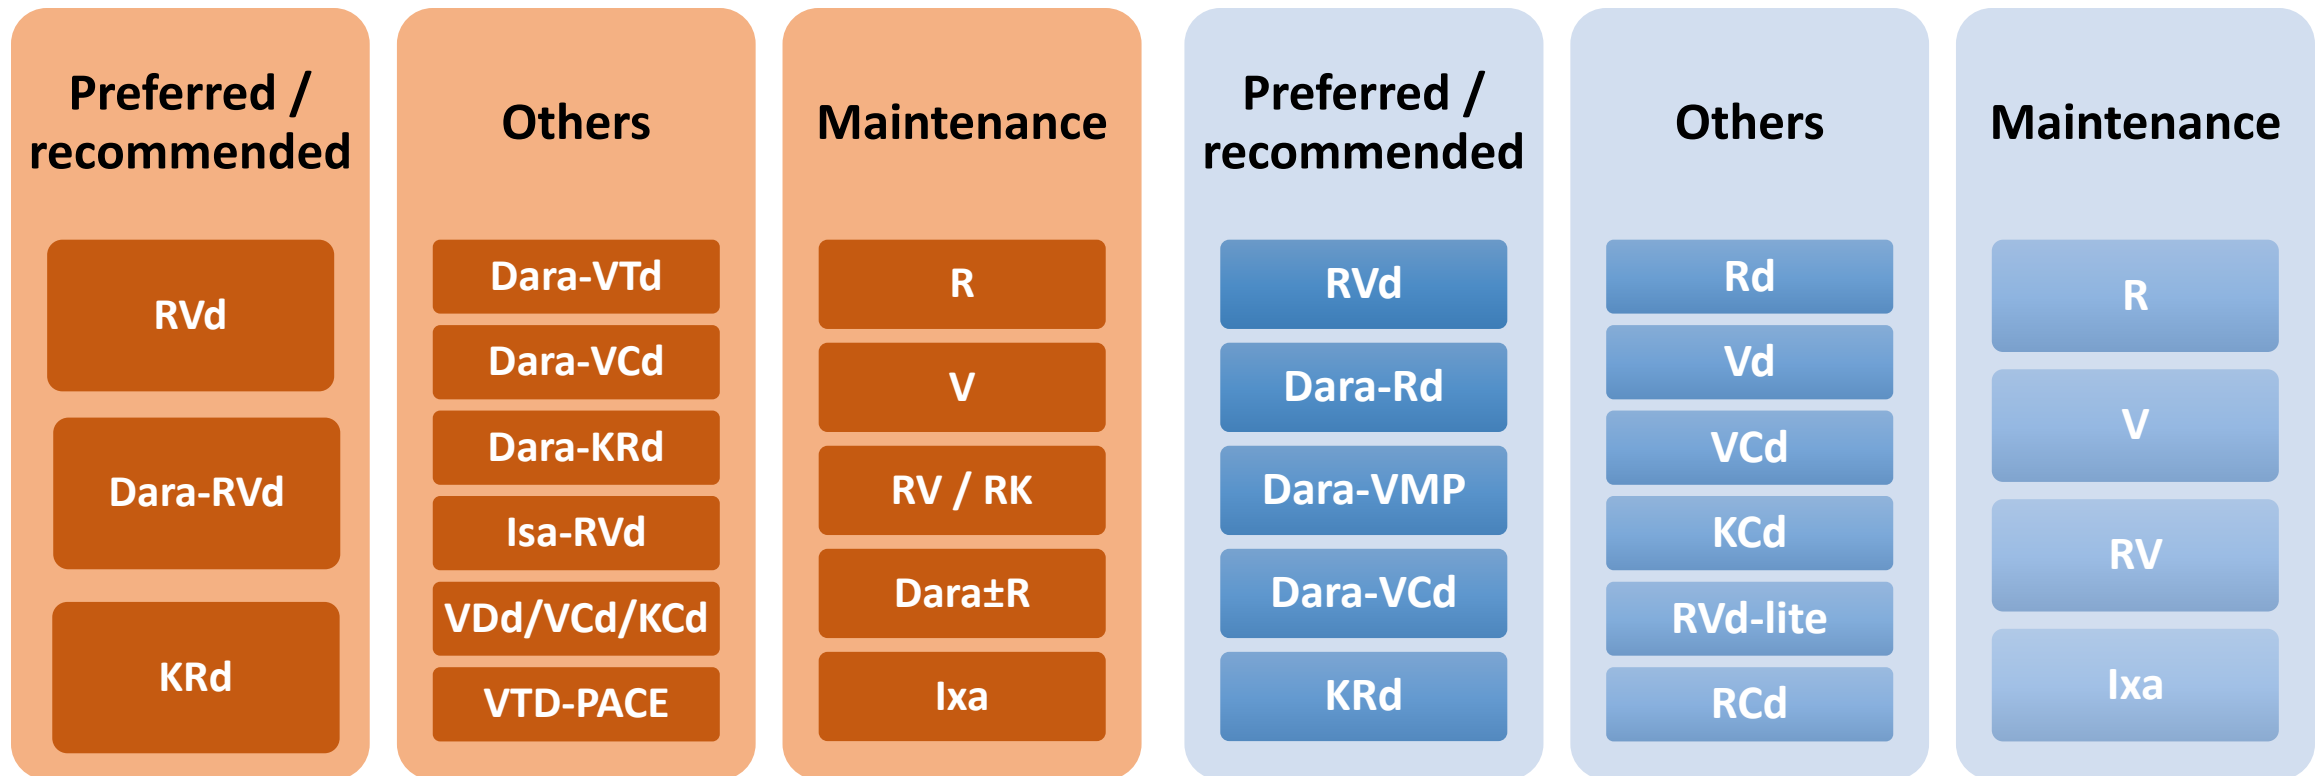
Preferred / recommended

RVd

Dara-RVd

KRd

Others

Dara-VTd

Dara-VCd

Dara-KRd

Isa-RVd

VDd/VCd/KCd

VTD-PACE

Maintenance

R

V

RV / RK

Dara±R

Ixa

Preferred / recommended

RVd

Dara-Rd

Dara-VMP

Dara-VCd

KRd

Others

Rd

Vd

VCd

KCd

RVd-lite

RCd

Maintenance

R

V

RV

Ixa